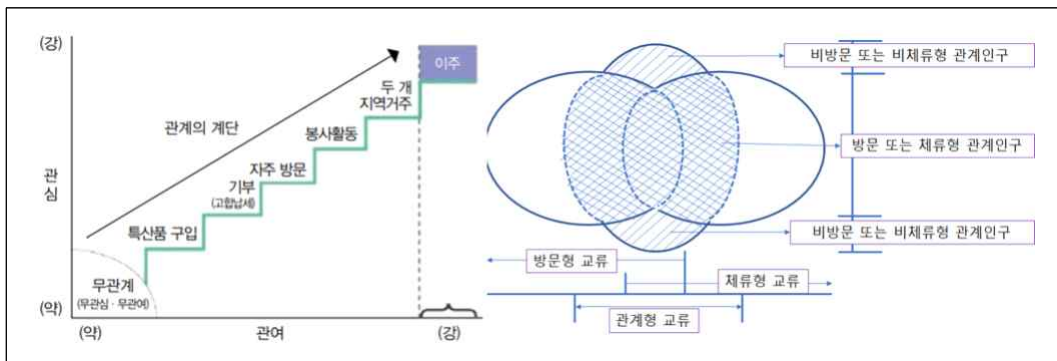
(강)

관심

(약)

(약)

관여

(강)

관계의 계단

무관계
(무관심 · 무관여)

특산품 구입

기부
(고향납세)

자주 방문

봉사활동

두 개
지역거주

이주

비방문 또는 비체류형 관계인구

방문 또는 체류형 관계인구

비방문 또는 비체류형 관계인구

방문형 교류

체류형 교류

관계형 교류